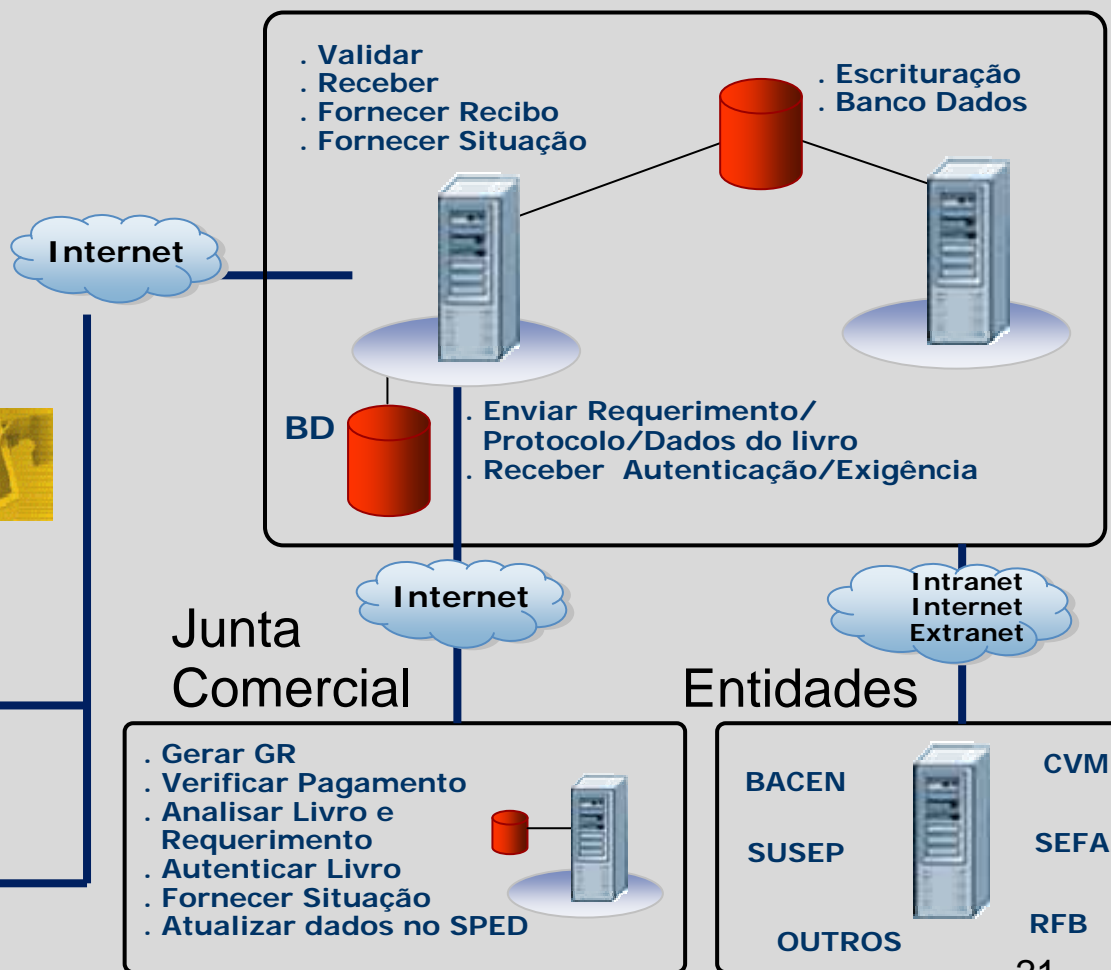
. Validar
. Receber
. Fornecer Recibo
. Fornecer Situação

. Escrituração
. Banco Dados

Internet

BD

. Enviar Requerimento/ Protocolo/Dados do livro
. Receber Autenticação/Exigência

Internet

Intranet
Internet
Extranet

Junta Comercial

Entidades

. Gerar GR
. Verificar Pagamento
. Analisar Livro e Requerimento
. Autenticar Livro
. Fornecer Situação
. Atualizar dados no SPED

BACEN
CVM
SUSEP
SEFA
RFB
OUTROS

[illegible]